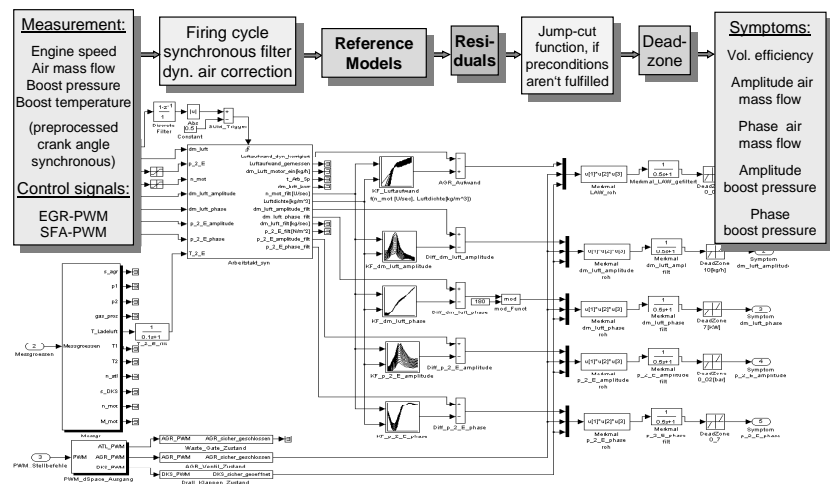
Measurement:

Engine speed
Air mass flow
Boost pressure
Boost temperature

(preprocessed crank angle synchronous)

Control signals:

EGR-PWM
SFA-PWM

Firing cycle synchronous filter dyn. air correction

Reference Models

Residuals

Jump-cut function, if preconditions aren't fulfilled

Dead-zone

Symptoms:

Vol. efficiency

Amplitude air mass flow

Phase air mass flow

Amplitude boost pressure

Phase boost pressure

Discrete Filter

Abs

Constant

Zuend_Trigger

dm_luft

p_2_E

n_mot

dm_luft_amplitude

dm_luft_phase

p_2_E_amplitude

p_2_E_phase

T_2_E

Luftaufwand_dyn_korrigiert

Luftaufwand_gemessen

dm_luft_motor_ein[kg/h]

t_Ab_Sp

dm_luft_kor

n_mot_filt[U/sec]

Luftdichte[kg/m^3]

dm_luft_amplitude_filt

dm_luft_phase_filt

dm_luft_filt[kg/sec]

p_2_E_filt[N/m^2]

p_2_E_amplitude_filt

p_2_E_phase_filt

Arbeitstakt_syn

KF_Luftaufwand

f(n_mot [U/sec], Luftdichte[kg/m^3])

AGR_Aufwand

Merkmal LAW_roh

Merkmal_LAW_gefiltert

DeadZone

KF_dm_luft_amplitude

Diff_dm_luft_amplitude

Merkmal dm_luft_amplitude roh

Merkmal dm_luft_ampl filt

DeadZone 10[kg/h]

Symptom dm_luft_amplitude

KF_dm_luft_phase

Diff_dm_luft_phase

180

mod

mod_Funct

Merkmal dm_luft_phase roh

Merkmal dm_luft_phase filt

DeadZone 7[KW]

2

Symptom dm_luft_phase

KF_p_2_E_amplitude

Diff_p_2_E_amplitude

Merkmal p_2_E_amplitude roh

Merkmal p_2_E_amplitude filt

DeadZone 0.02[bar]

4

Symptom p_2_E_amplitude

KF_p_2_E_phase

Diff_p_2_E_phase

Merkmal p_2_E_phase roh

Merkmal p_2_E_phase filt

DeadZone 0.7

5

Symptom p_2_E_phase

u[1]*u[2]*u[3]

1
0.5s+1

s_agr

p1

p2

gas_proz

T_Ladeluft

T1

T2

n_atl

c_DKS

n_mot

M_mot

2

Messgroessen

Messgroessen

1
0.1s+1

Messgr

3

PWM Stellbefehle

PWM

ATL_PWM

AGR_PWM

DKS_PWM

PWM_dSpace_Ausgang

AGR_PWM

AGR_sicher_geschlossen

Waste_Gate_Zustand

AGR_Ventil_Zustand

DKS_PWM

DKS_sicher_geoeffnet

Drall_Klappen_Zustand